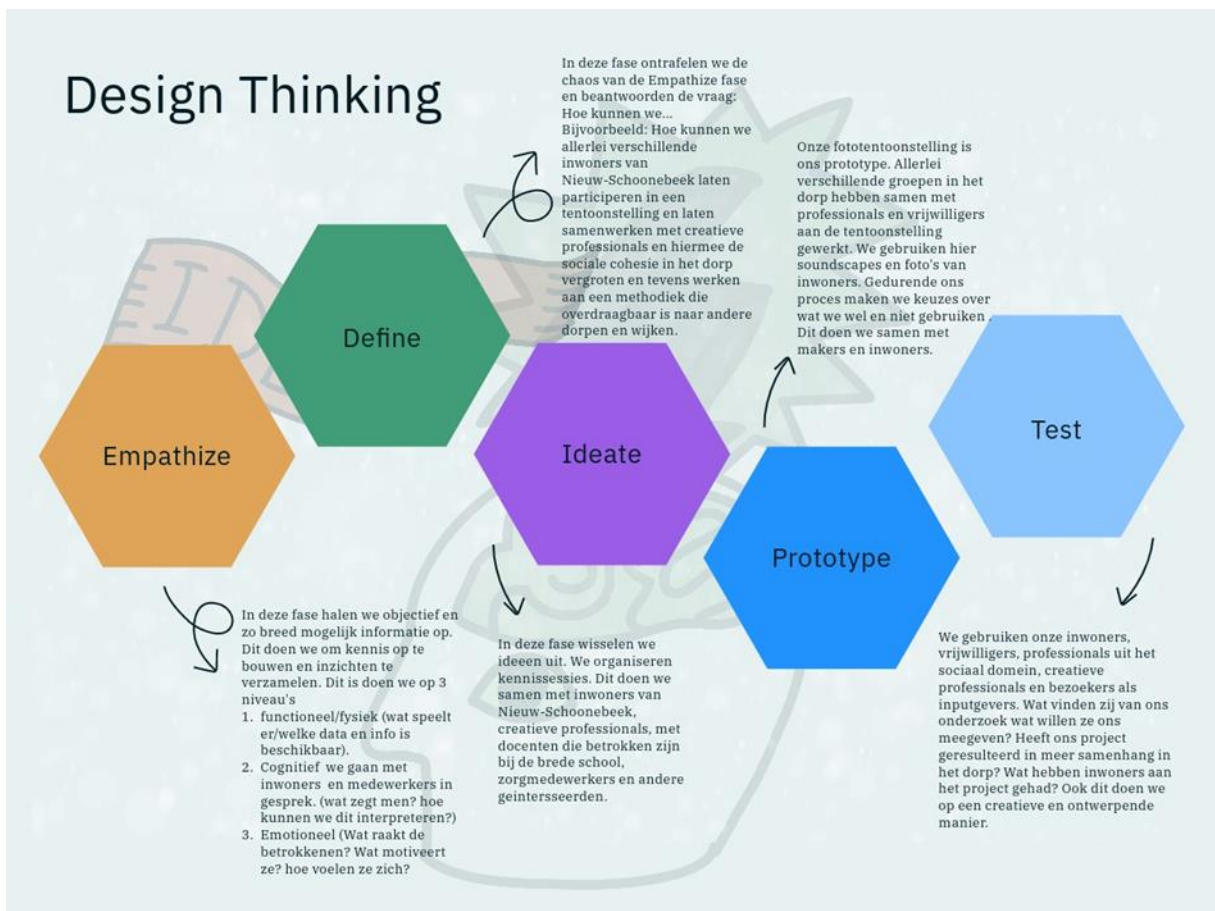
Design Thinking

In deze fase ontrafelen we de chaos van de Empathize fase en beantwoorden de vraag: Hoe kunnen we...
Bijvoorbeeld: Hoe kunnen we allerlei verschillende inwoners van Nieuw-Schoonebeek laten participeren in een tentoonstelling en laten samenwerken met creatieve professionals en hiermee de sociale cohesie in het dorp vergroten en tevens werken aan een methodiek die overdraagbaar is naar andere dorpen en wijken.

Onze fototentoonstelling is ons prototype. Allerlei verschillende groepen in het dorp hebben samen met professionals en vrijwilligers aan de tentoonstelling gewerkt. We gebruiken hier soundscapes en foto's van inwoners. Gedurende ons proces maken we keuzes over wat we wel en niet gebruiken . Dit doen we samen met makers en inwoners.

Define

Empathize

Ideate

Test

Prototype

In deze fase halen we objectief en zo breed mogelijk informatie op. Dit doen we om kennis op te bouwen en inzichten te verzamelen. Dit is doen we op 3 niveau's
1. functioneel/fysiek (wat speelt er/welke data en info is beschikbaar).
2. Cognitief we gaan met inwoners en medewerkers in gesprek. (wat zegt men? hoe kunnen we dit interpreteren?)
3. Emotioneel (Wat raakt de betrokkenen? Wat motiveert ze? hoe voelen ze zich?

In deze fase wisselen we ideeen uit. We organiseren kennissessies. Dit doen we samen met inwoners van Nieuw-Schoonebeek, creatieve professionals, met docenten die betrokken zijn bij de brede school, zorgmedewerkers en andere geintersseerden.

We gebruiken onze inwoners, vrijwilligers, professionals uit het sociaal domein, creatieve professionals en bezoekers als inputgevers. Wat vinden zij van ons onderzoek wat willen ze ons meegeven? Heeft ons project geresulteerd in meer samenhang in het dorp? Wat hebben inwoners aan het project gehad? Ook dit doen we op een creatieve en ontwerpende manier.